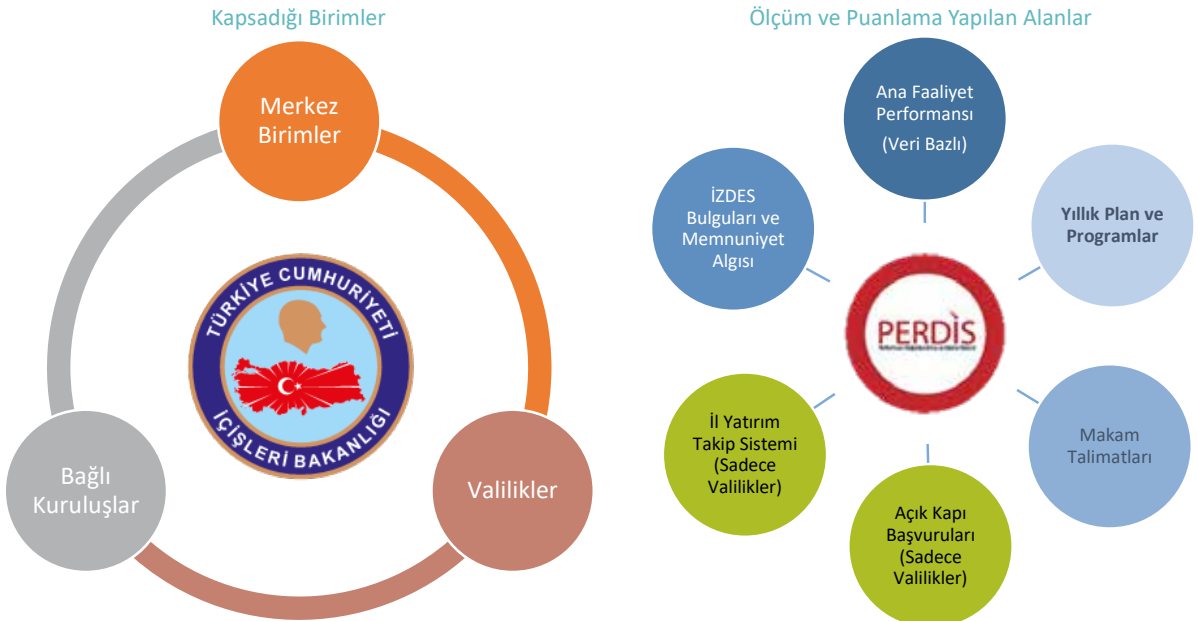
Kapsadığı Birimler

Merkez Birimler

TÜRKİYE CUMHURİYETİ

İÇİŞLERİ BAKANLIĞI

Bağlı Kuruluşlar

Valilikler

Ölçüm ve Puanlama Yapılan Alanlar

Ana Faaliyet Performansı (Veri Bazlı)

İZDES Bulguları ve Memnuniyet Algısı

Yıllık Plan ve Programlar

PERDİS

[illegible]

İl Yatırım Takip Sistemi (Sadece Valilikler)

Makam Talimatları

Açık Kapı Başvuruları (Sadece Valilikler)